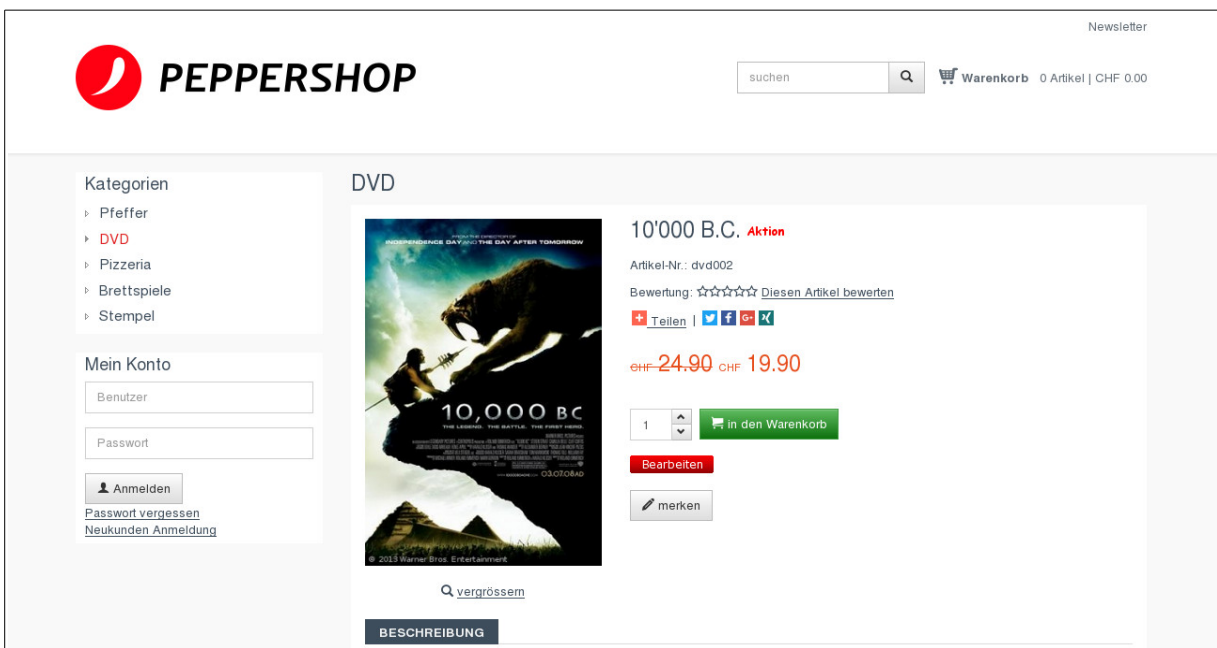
Newsletter

PEPPERSHOP

suchen

Warenkorb 0 Artikel | CHF 0.00

Kategorien
Pfeffer
DVD
Pizzeria
Brettspiele
Stempel

Mein Konto
Benutzer
Passwort
Anmelden
Passwort vergessen
Neukunden Anmeldung

DVD

FROM THE DIRECTOR OF INDEPENDENCE DAY AND THE DAY AFTER TOMORROW

10,000 BC

THE LEGEND. THE BATTLE. THE FIRST HERO.

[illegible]

03.07.08AD

© 2013 Warner Bros. Entertainment

vergrössern

10'000 B.C. Aktion

Artikel-Nr.: dvd002

Bewertung: Diesen Artikel bewerten

Teilen |

CHF 24.90 CHF 19.90

1

in den Warenkorb

Bearbeiten

merken

BESCHREIBUNG